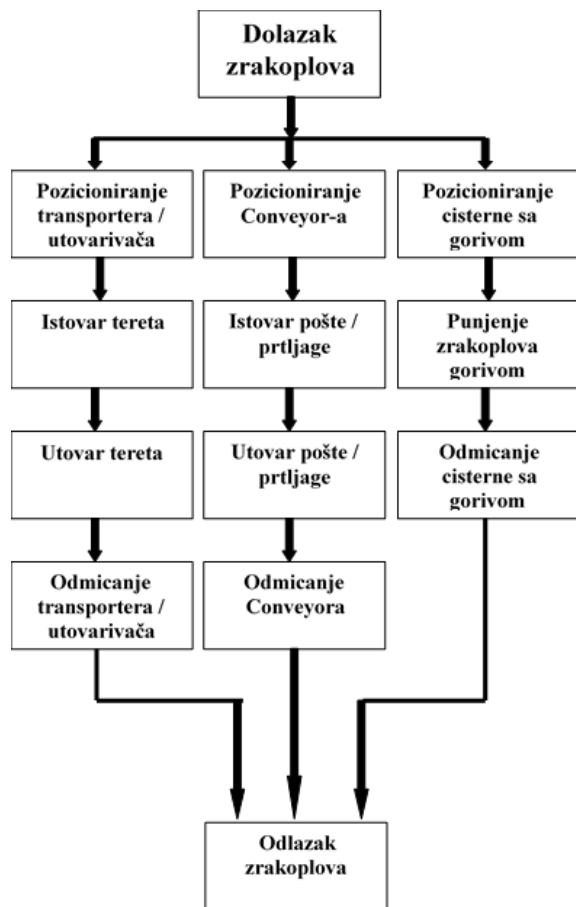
Dolazak zrakoplova

Pozicioniranje transportera / utovarivača

Istovar tereta

Utovar tereta

Odmicanje transportera / utovarivača

Pozicioniranje Conveyor-a

Istovar pošte / prtljage

Utovar pošte / prtljage

Odmicanje Conveyora

Pozicioniranje cisterne sa gorivom

Punjenje zrakoplova gorivom

Odmicanje cisterne sa gorivom

Odlazak zrakoplova